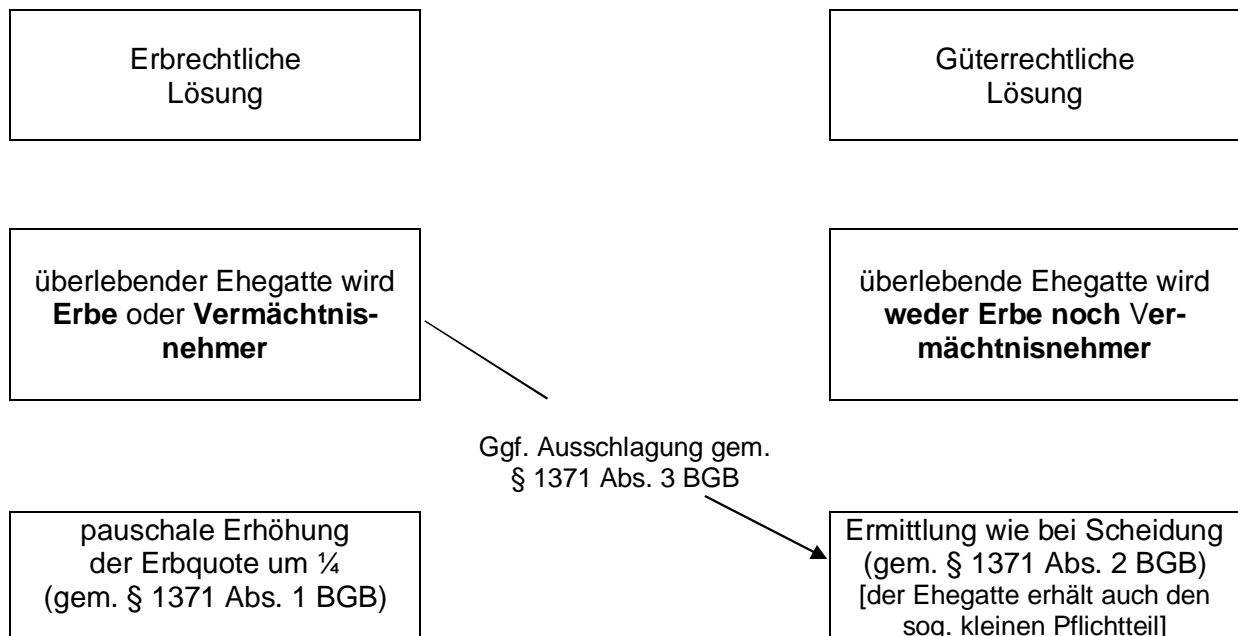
Erbrechtliche Lösung

Güterrechtliche Lösung

überlebender Ehegatte wird **Erbe** oder **Vermächtnisnehmer**

überlebende Ehegatte wird **weder Erbe noch** V**ermächtnisnehmer**

Ggf. Ausschlagung gem. § 1371 Abs. 3 BGB

pauschale Erhöhung der Erbquote um ¼ (gem. § 1371 Abs. 1 BGB)

Ermittlung wie bei Scheidung (gem. § 1371 Abs. 2 BGB) [der Ehegatte erhält auch den sog. kleinen Pflichtteil]